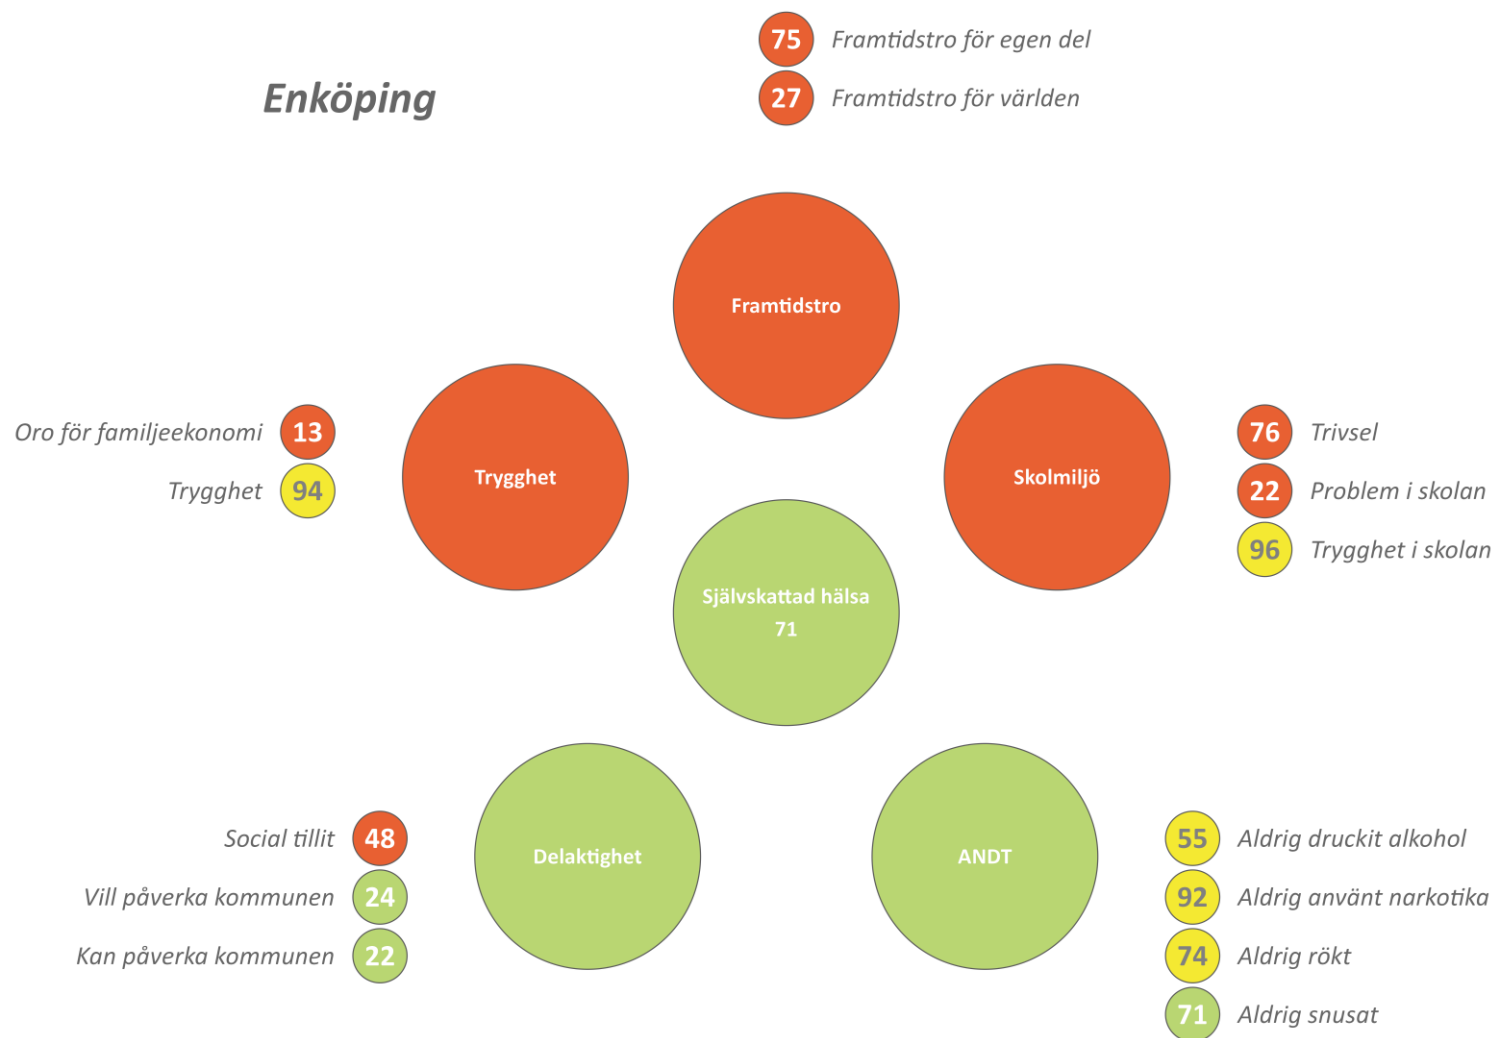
Enköping

75 Framtidstro för egen del

27 Framtidstro för världen

Framtidstro

Oro för familjeekonomi 13

Trygghet 94

Trygghet

Skolmiljö

76 Trivsel

22 Problem i skolan

96 Trygghet i skolan

Självskattad hälsa
71

Social tillit 48

Vill påverka kommunen 24

Kan påverka kommunen 22

Delaktighet

ANDT

55 Aldrig druckit alkohol

92 Aldrig använt narkotika

74 Aldrig rökt

71 Aldrig snusat